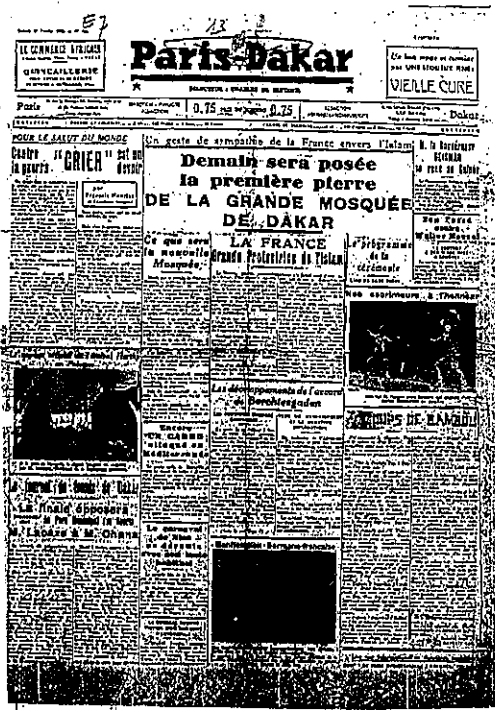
E7 23

LE COMMERCE AFRICAIN

QUINCAILLERIE

Paris-Dakar

VIEILLE CURE

Paris 0.75 0.75 Dakar

POUR LE SALUT DU MONDE

Contre la guerre "CRIER" est un devoir

Un geste de sympathie de la France envers l'Islam

Demain sera posée la première pierre DE LA GRANDE MOSQUÉE DE DAKAR

Ce que sera la nouvelle Mosquée

LA FRANCE Grande Protectrice de l'Islam

Le programme de la cérémonie

Nos escrimeurs à l'honneur

Les développements de l'accord de Berchtesgaden

Encore "UN CABER" Méditerranée

Le Journal du Monde de Dakar

La finale opposera le Port Autonome et l'Ouakam Ghana

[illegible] Bretagne-Française

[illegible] DE KAMADU